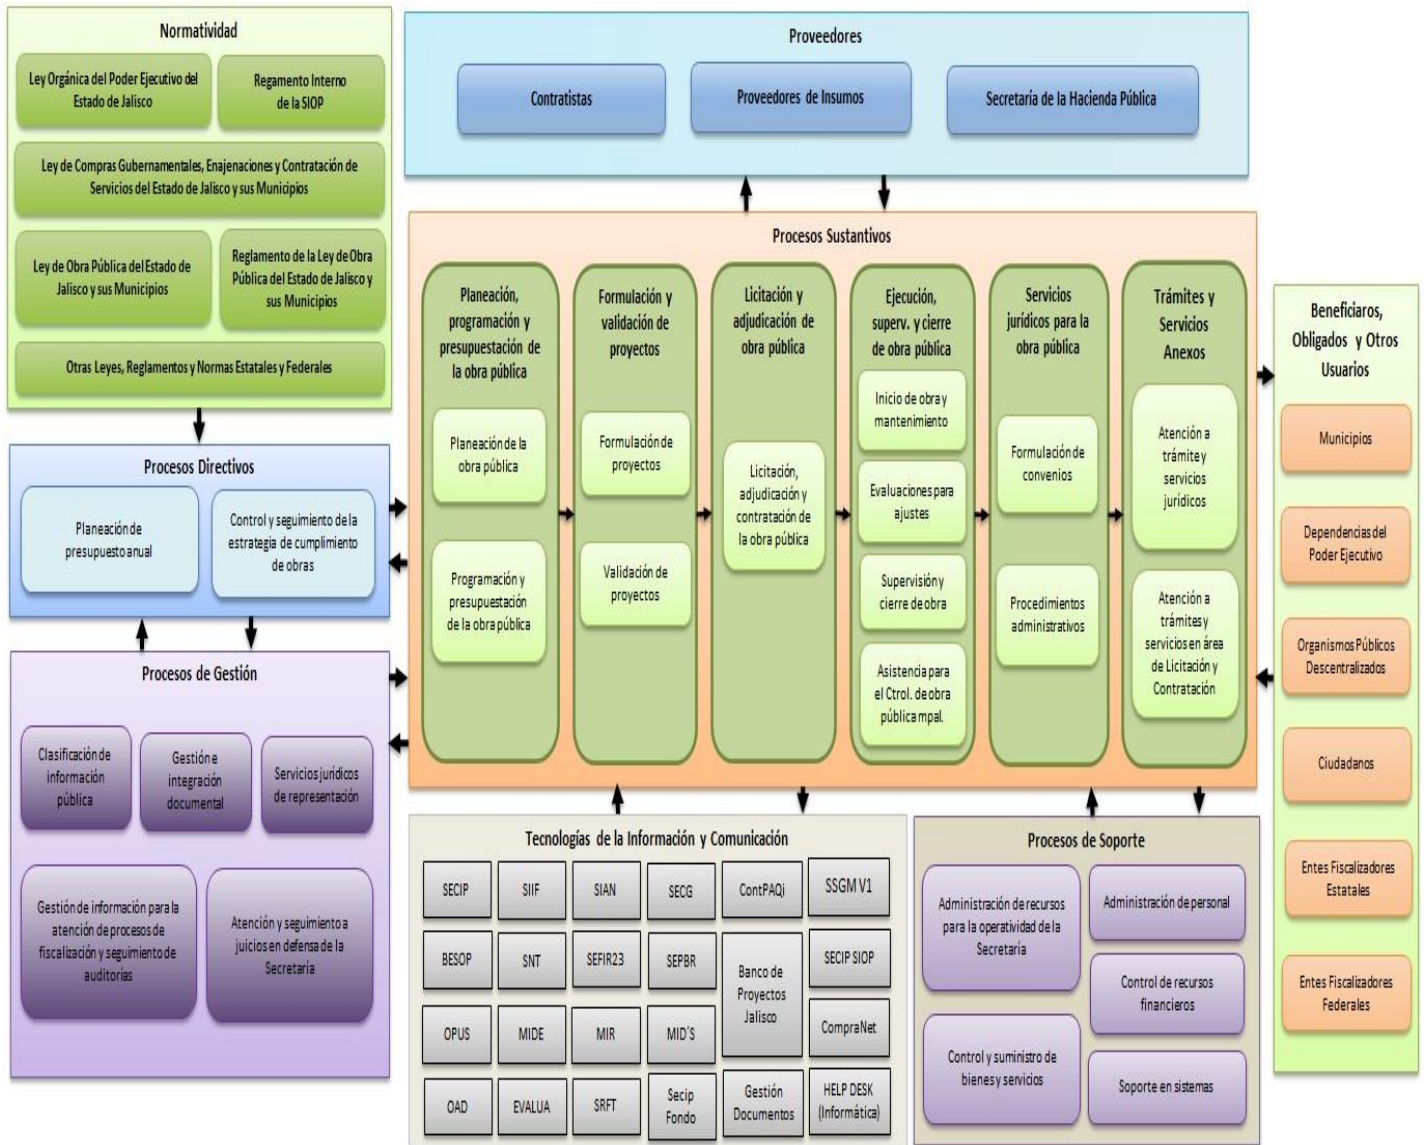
Normatividad

Ley Orgánica del Poder Ejecutivo del Estado de Jalisco

Regamento Interno de la SIOP

Ley de Compras Gubernamentales, Enajenaciones y Contratación de Servicios del Estado de Jalisco y sus Municipios

Ley de Obra Pública del Estado de Jalisco y sus Municipios

Reglamento de la Ley de Obra Pública del Estado de Jalisco y sus Municipios

Otras Leyes, Reglamentos y Normas Estatales y Federales

Proveedores

Contratistas

Proveedores de Insumos

Secretaría de la Hacienda Pública

Procesos Directivos

Planeación de presupuesto anual

Control y seguimiento de la estrategia de cumplimiento de obras

Procesos Sustantivos

Planeación, programación y presupuestación de la obra pública

Planeación de la obra pública

Programación y presupuestación de la obra pública

Formulación y validación de proyectos

Formulación de proyectos

Validación de proyectos

Licitación y adjudicación de obra pública

Licitación, adjudicación y contratación de la obra pública

Ejecución, superv. y cierre de obra pública

Inicio de obra y mantenimiento

Evaluaciones para ajustes

Supervisión y cierre de obra

Asistencia para el Ctrol. de obra pública mpal.

Servicios jurídicos para la obra pública

Formulación de convenios

Procedimientos administrativos

Trámites y Servicios Anexos

Atención a trámite y servicios jurídicos

Atención a trámites y servicios en área de Licitación y Contratación

Beneficiaros, Obligados y Otros Usuarios

Municipios

Dependencias del Poder Ejecutivo

Organismos Públicos Descentralizados

Ciudadanos

Entes Fiscalizadores Estatales

Entes Fiscalizadores Federales

Procesos de Gestión

Clasificación de información pública

Gestión e integración documental

Servicios jurídicos de representación

Gestión de información para la atención de procesos de fiscalización y seguimiento de auditorías

Atención y seguimiento a juicios en defensa de la Secretaria

Tecnologías de la Información y Comunicación

SECIP

SIIF

SIAN

SECG

ContPAQi

SSGM V1

BESOP

SNT

SEFIR23

SEPBR

Banco de Proyectos Jalisco

SECIP SIOP

OPUS

MIDE

MIR

MID'S

CompraNet

OAD

EVALUA

SRFT

Secip Fondo

Gestión Documentos

HELP DESK (Informática)

Procesos de Soporte

Administración de recursos para la operatividad de la Secretaría

Administración de personal

Control de recursos financieros

Control y suministro de bienes y servicios

Soporte en sistemas